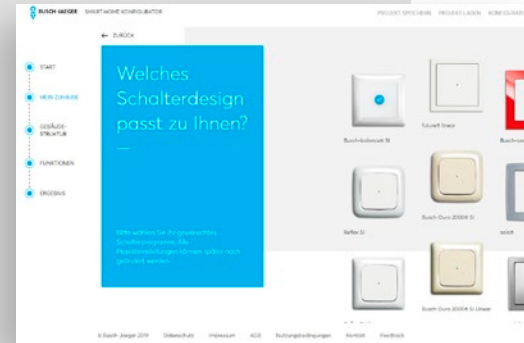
BUSCH-JAEGER SMART-HOME KONFIGURATOR

PROJEKT SPEICHERN PROJEKT LADEN KONFIGURAT

← ZURÜCK

START

MEIN ZUHAUSE

GEBÄUDE-STRUKTUR

FUNKTIONEN

ERGEBNIS

Welches Schalterdesign passt zu Ihnen?

—

Bitte wählen Sie Ihr gewünschtes Schalterprogramm. Alle Programmeinstellungen können später noch geändert werden.

Busch-balance® SI

future® linear

Busch-

Reflex SI

Busch-Duro 2000® SI

solo®

Busch-Duro 2000® SI Linear

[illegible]

© Busch-Jaeger 2019 Datenschutz Impressum AGB Nutzungsbedingungen Kontakt Feedback